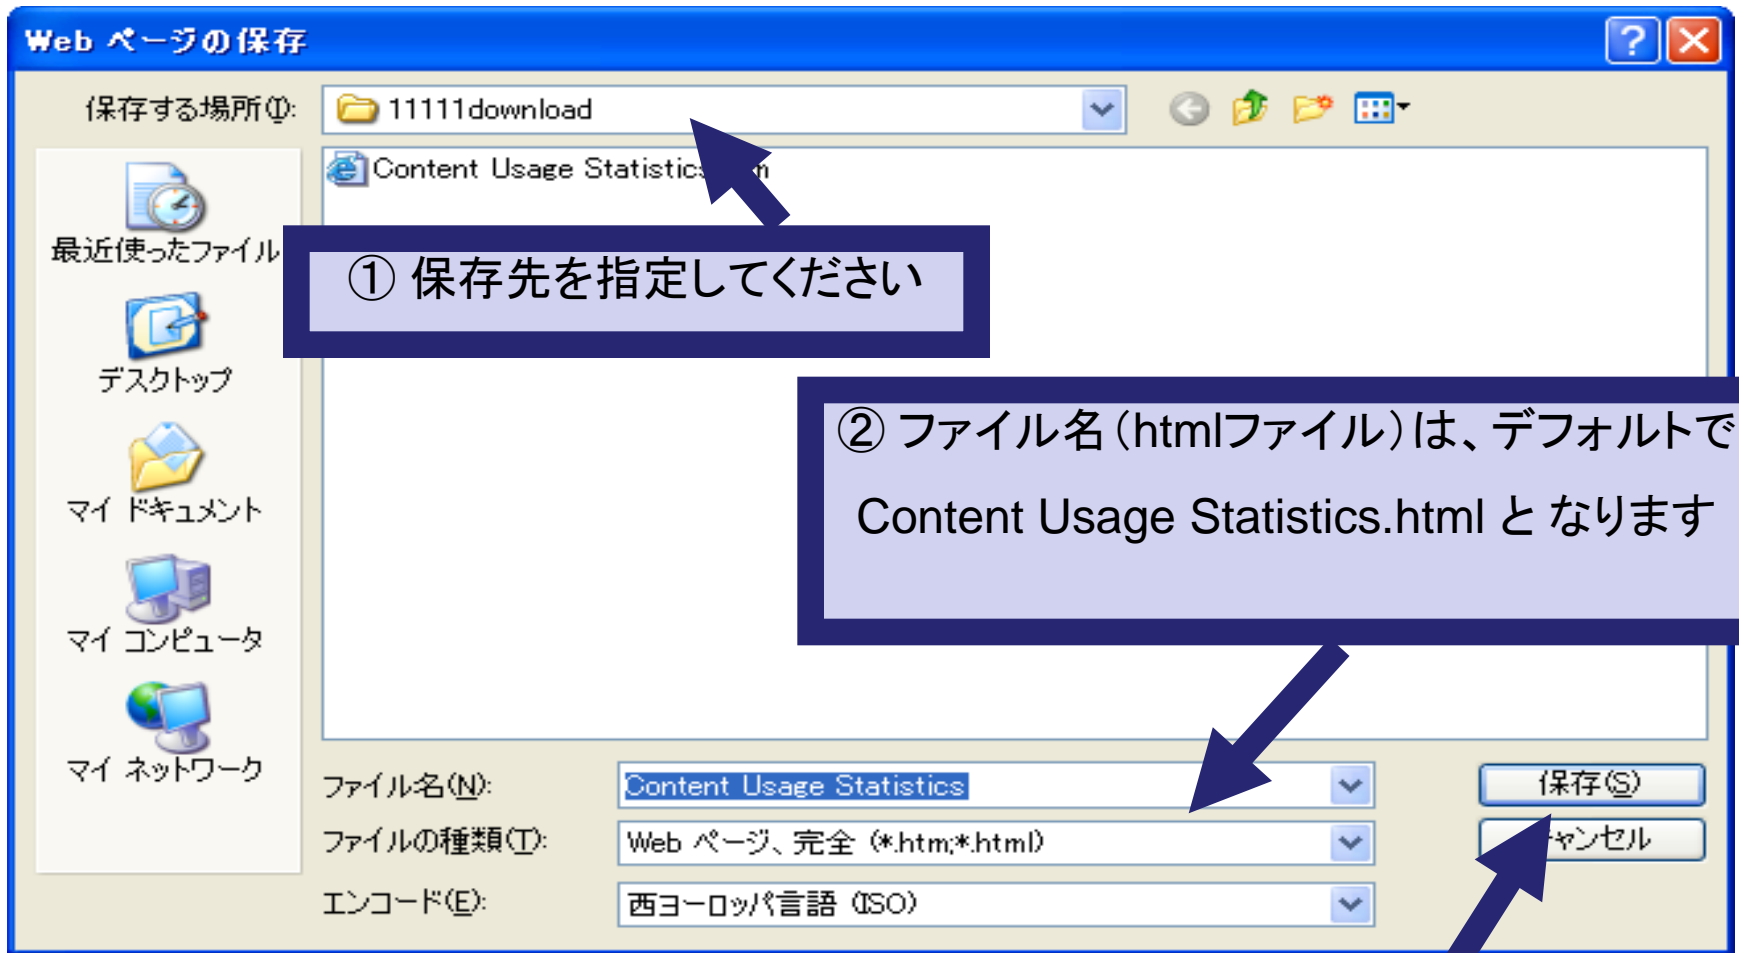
Web ページの保存

保存する場所(I): 11111download

Content Usage Statistics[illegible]

最近使ったファイル

デスクトップ

マイ ドキュメント

マイ コンピュータ

マイ ネットワーク

① 保存先を指定してください

② ファイル名(htmlファイル)は、デフォルトで Content Usage Statistics.html と なります

ファイル名(N): Content Usage Statistics

ファイルの種類(T): Web ページ、完全 (*.htm;*.html)

エンコード(E): 西ヨーロッパ言語 (ISO)

保存(S)

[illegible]ャンセル